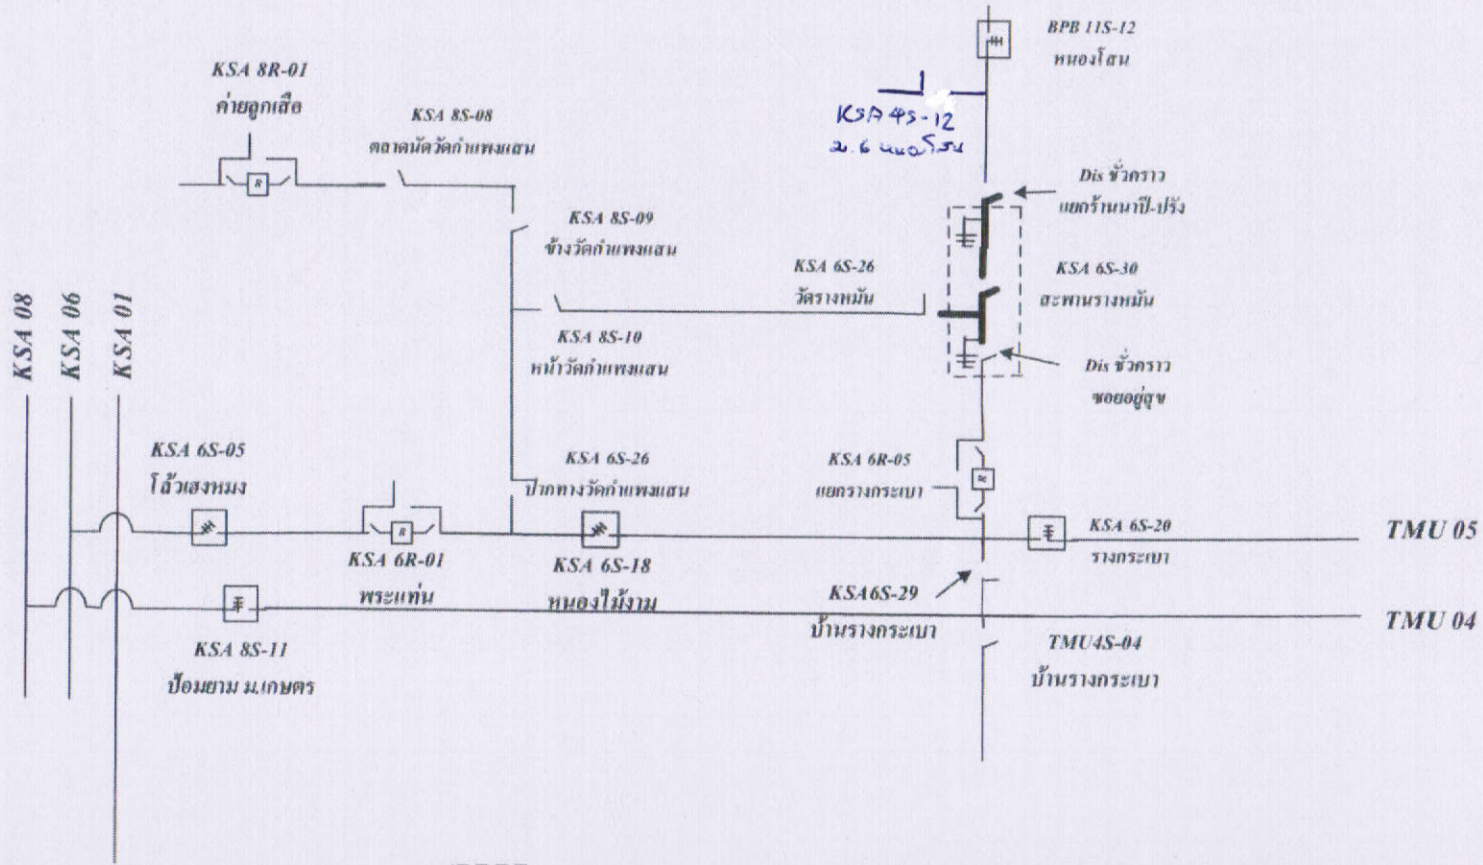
BPB 11S-12
หนองโสน

KSA 4S-12
ม.6 หนองโสน

KSA 8R-01
ค่ายลูกเสือ

KSA 8S-08
ตลาดนัดวัดกำแพงแสน

KSA 8S-09
ข้างวัดกำแพงแสน

Dis ชั่วคราว
แยกร้านนาปี-ปรัง

KSA 6S-26
วัดรางหมัน

KSA 6S-30
สะพานรางหมัน

KSA 08
KSA 06
KSA 01

KSA 8S-10
หน้าวัดกำแพงแสน

Dis ชั่วคราว
ซอยอยู่สุข

KSA 6S-05
โล้วเฮงหมง

KSA 6S-26
ปากทางวัดกำแพงแสน

KSA 6R-05
แยกรางกระเบา

KSA 6S-20
รางกระเบา

TMU 05

KSA 6R-01
พระแท่น

KSA 6S-18
หนองไม้งาม

KSA6S-29
บ้านรางกระเบา

TMU 04

KSA 8S-11
ป้อมยาม ม.เกษตร

TMU4S-04
บ้านรางกระเบา